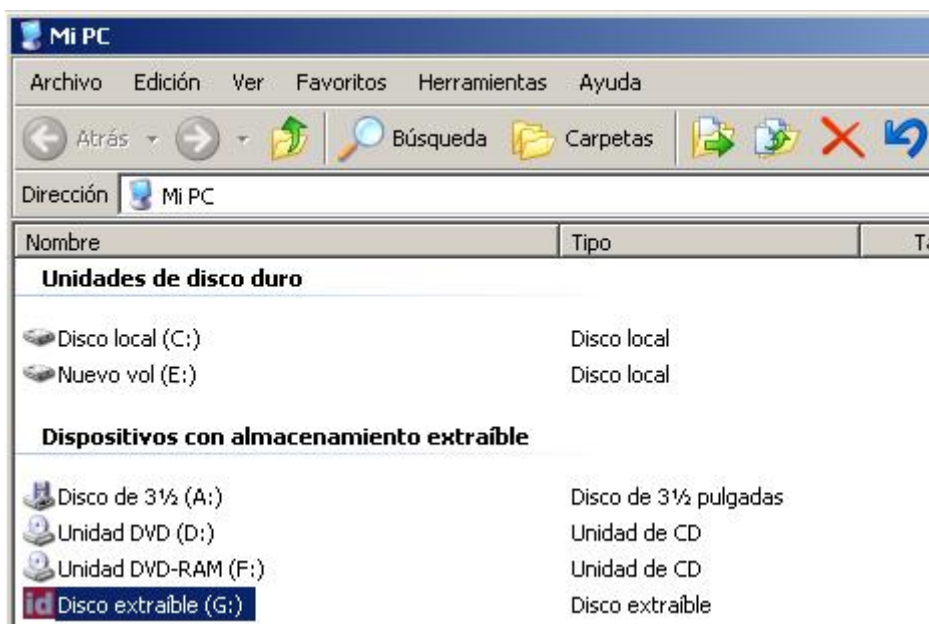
Mi PC

Archivo Edición Ver Favoritos Herramientas Ayuda

Atrás Búsqueda Carpetas

Dirección Mi PC

| Nombre | Tipo | T |
|---|---|---|
| **Unidades de disco duro** | | |
| Disco local (C:) | Disco local | |
| Nuevo vol (E:) | Disco local | |
| **Dispositivos con almacenamiento extraíble** | | |
| Disco de 3½ (A:) | Disco de 3½ pulgadas | |
| Unidad DVD (D:) | Unidad de CD | |
| Unidad DVD-RAM (F:) | Unidad de CD | |
| Disco extraíble (G:) | Disco extraíble | |